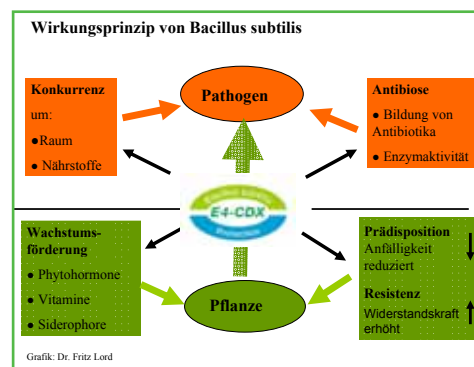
Wirkungsprinzip von Bacillus subtilis

Konkurrenz um:
●Raum
● Nährstoffe

Pathogen

Antibiose
● Bildung von Antibiotika
● Enzymaktivität

E4-CDX

Wachstumsförderung
● Phytohormone
● Vitamine
● Siderophore

Pflanze

Prädisposition
Anfälligkeit reduziert

Resistenz
Widerstandskraft erhöht

Grafik: Dr. Fritz Lord